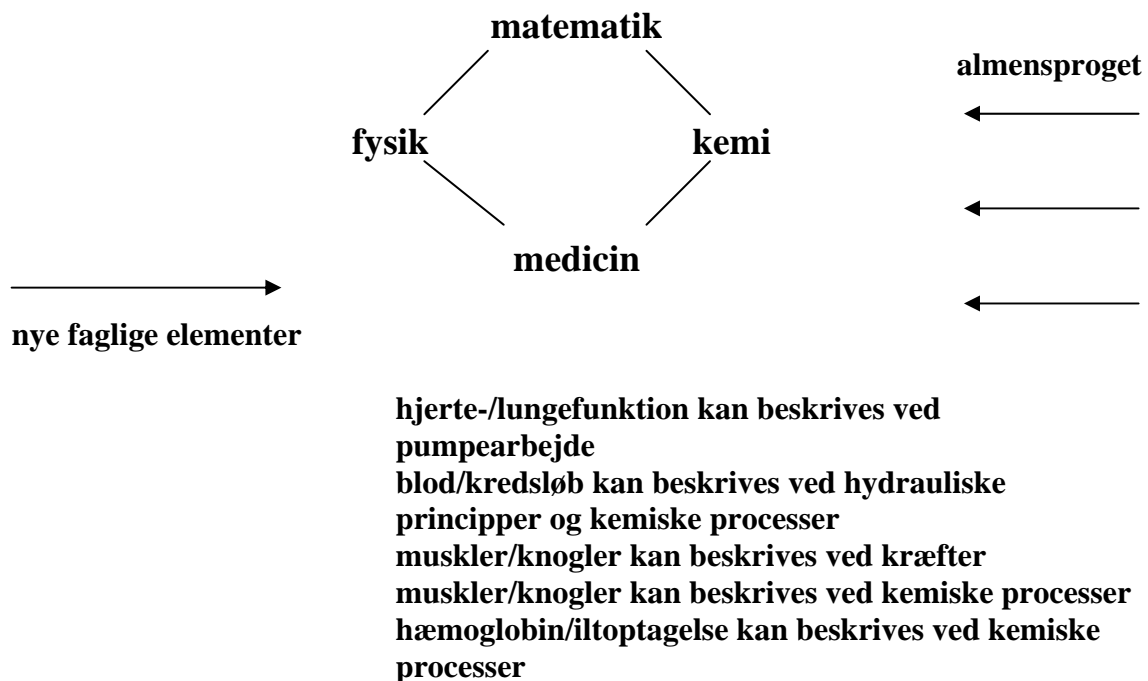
matematik

almensproget

fysik

kemi

medicin

nye faglige elementer

hjerte-/lungefunktion kan beskrives ved pumpearbejde
blod/kredsløb kan beskrives ved hydrauliske principper og kemiske processer
muskler/knogler kan beskrives ved kræfter
muskler/knogler kan beskrives ved kemiske processer
hæmoglobin/iltoptagelse kan beskrives ved kemiske processer